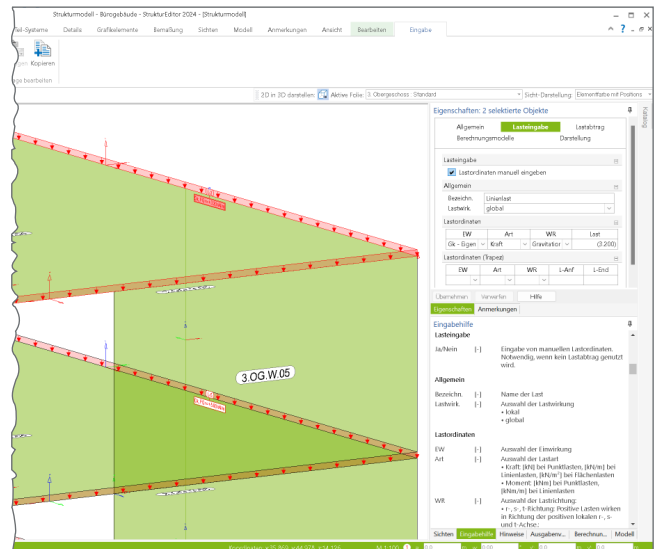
Strukturmodell - Bürogebäude - StrukturEditor 2024 - [Strukturmodell]

Teil-Systeme Details Grafikelemente Bemaßung Sichten Modell Anmerkungen Ansicht Bearbeiten Eingabe

Kopieren

ge bearbeiten

2D in 3D darstellen Aktive Folie: 3. Obergeschoss: Standard Sicht-Darstellung: Elementfarbe mit Positions

Katalog

Eigenschaften: 2 selektierte Objekte

Allgemein Lasteingabe Lastabtrag
Berechnungsmodelle Darstellung

Lasteingabe

Lastordinaten manuell eingeben

Allgemein

Bezeichn. Linienlast
Lastwirk. global

Lastordinaten

| EW | Art | WR | Last |
|---|---|---|---|
| Gk - Eigen | Kraft | Gravitation | (3.200) |

Lastordinaten (Trapez)

| EW | Art | WR | L-Anf | L-End |
|---|---|---|---|---|
| | | | | |

Übernehmen Verwerfen Hilfe

Eigenschaften Anmerkungen

Eingabehilfe

Lasteingabe

Ja/Nein [-] Eingabe von manuellen Lastordinaten. Notwendig, wenn kein Lastabtrag genutzt wird.

Allgemein

Bezeichn. [-] Name der Last
Lastwirk. [-] Auswahl der Lastwirkung
• lokal
• global

Lastordinaten

EW [-] Auswahl der Einwirkung
Art [-] Auswahl der Lastart
• Kraft: [kN] bei Punktlasten, [kN/m] bei Linienlasten, [kN/m²] bei Flächenlasten
• Moment: [kNm] bei Punktlasten, [kNm/m] bei Linienlasten
WR [-] Auswahl der Lastrichtung:
• r-, s-, t-Richtung: Positive Lasten wirken in Richtung der positiven lokalen r-, s- und t-Achse.

3.OG.W.05

Sichten Eingabehilfe Hinweise Ausgabenv... Berechnun... Modell